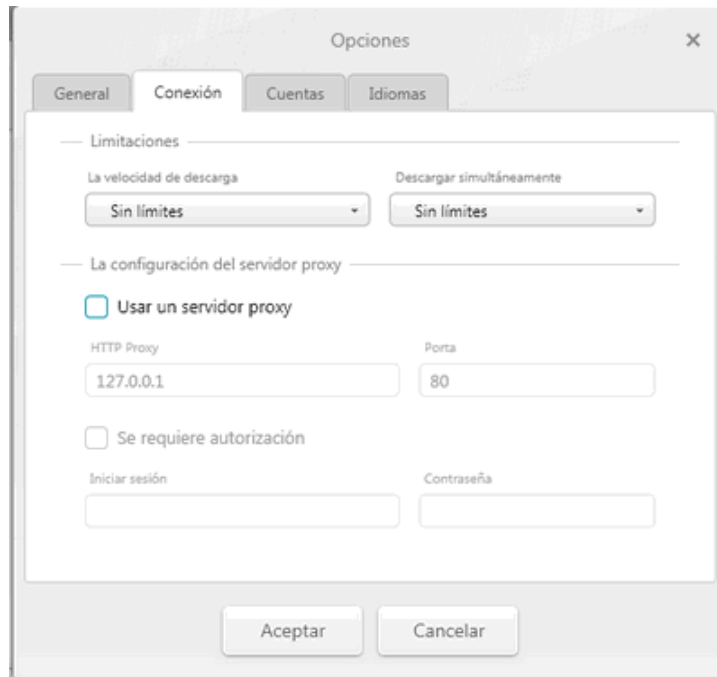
Opciones
×
General
Conexión
Cuentas
Idiomas

Limitaciones

La velocidad de descarga
Sin límites
Descargar simultáneamente
Sin límites

La configuración del servidor proxy

Usar un servidor proxy

HTTP Proxy
127.0.0.1
Porta
80

Se requiere autorización

Iniciar sesión
Contraseña

Aceptar
Cancelar